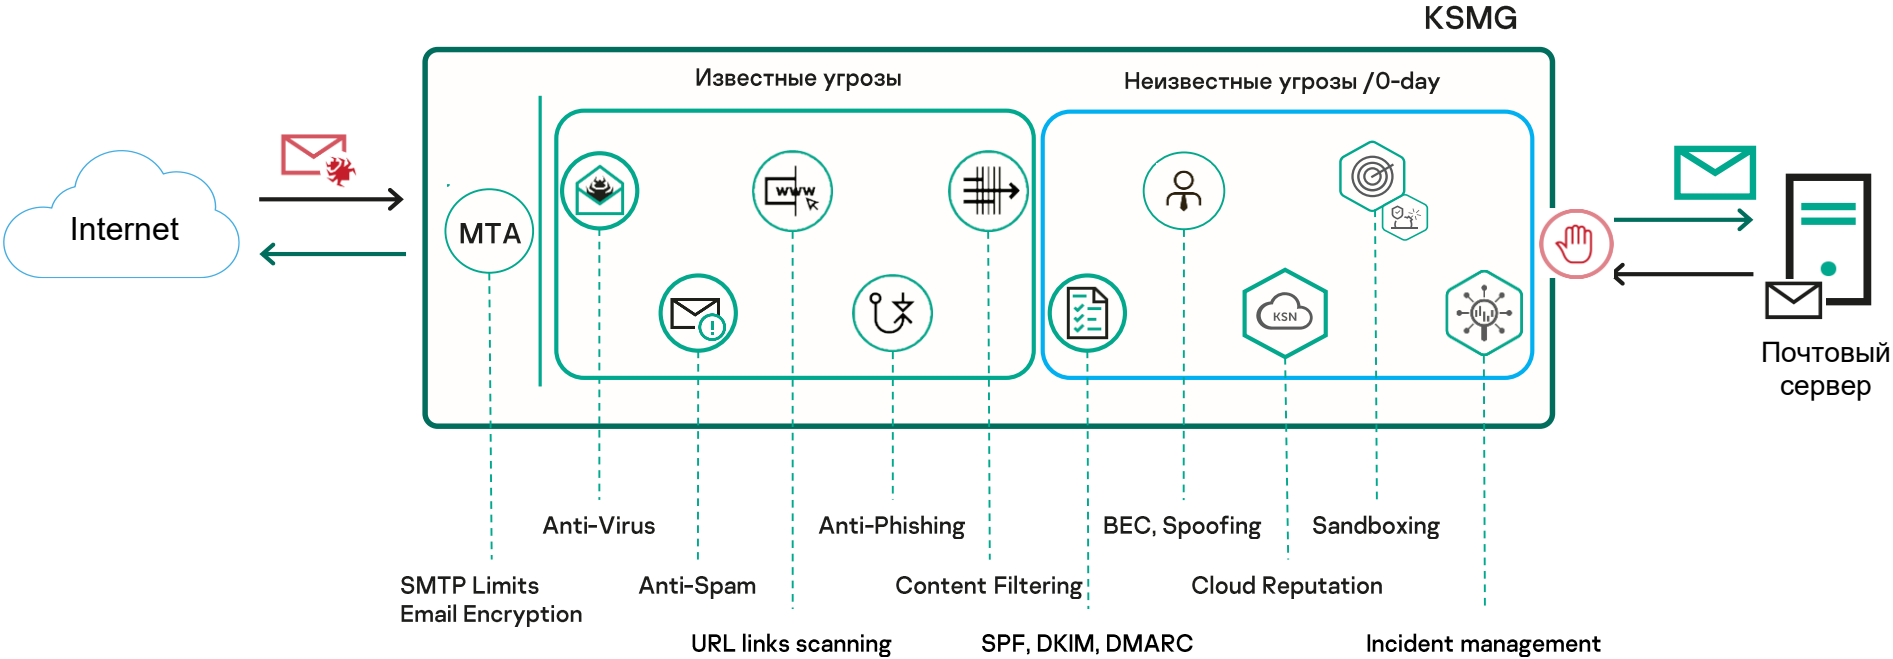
KSMG

Internet

MTA

Известные угрозы

Неизвестные угрозы /0-day

www

KSN

Почтовый сервер

Anti-Virus

Anti-Phishing

BEC, Spoofing

Sandboxing

SMTP Limits
Email Encryption

Anti-Spam

Content Filtering

Cloud Reputation

URL links scanning

SPF, DKIM, DMARC

Incident management